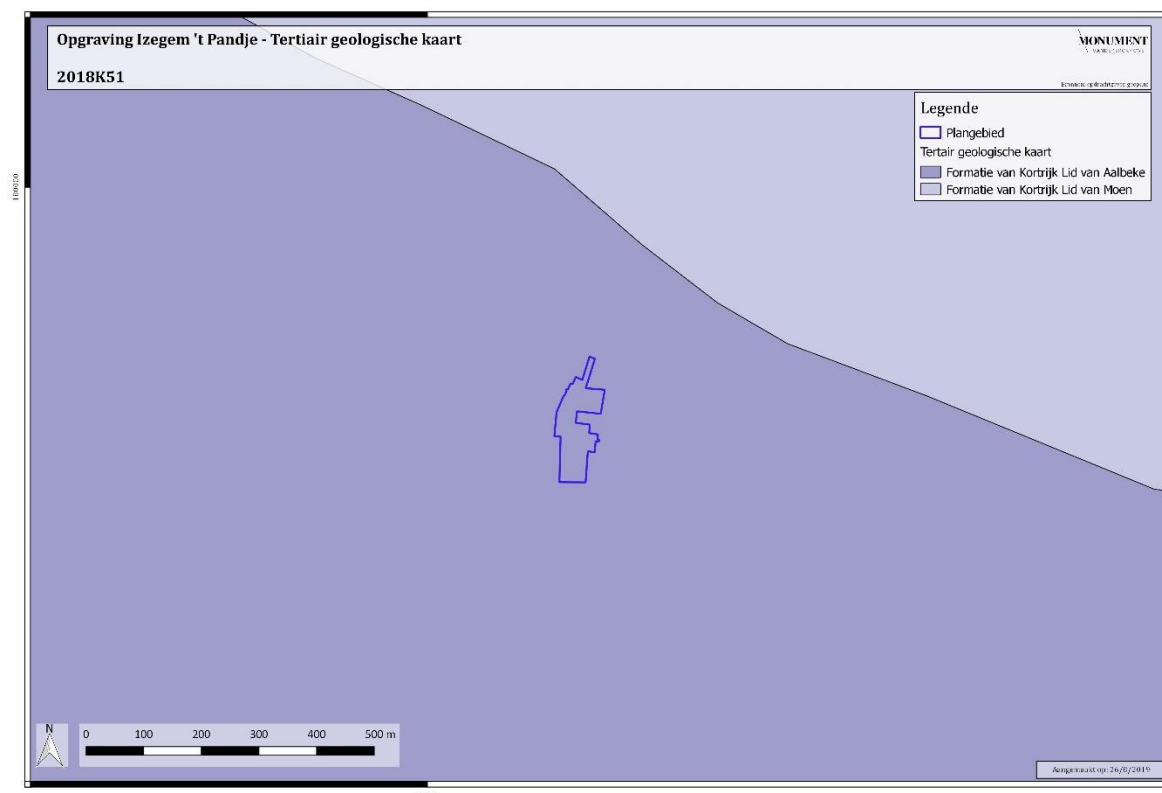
Opgraving Izegem 't Pandje - Tertiair geologische kaart

2018K51

MONUMENT

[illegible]

Legende

Plangebied

Tertiair geologische kaart

Formatie van Kortrijk Lid van Aalbeke

Formatie van Kortrijk Lid van Moen

180650

N

0 100 200 300 400 500 m

Aangemaakt op: 26/8/2019